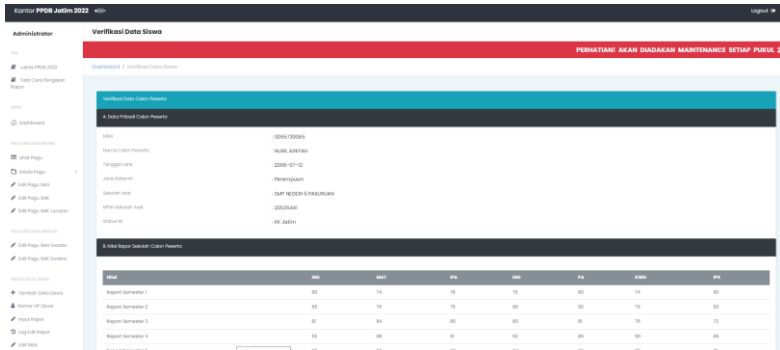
Kantor PPDB Jatim 2022

Logout

Administrator

Verifikasi Data Siswa

PERHATIAN! AKAN DIADAKAN MAINTENANCE SETIAP PUKUL 2

Juknis PPDB 2022

Tata Cara Pengisian Rapor

Dashboard

Dashboard / Verifikasi Data Siswa

Verifikasi Data Calon Peserta

A. Data Pribadi Calon Peserta

| | |
|---|---|
| NISN | : 0065730065 |
| Nama Calon Peserta | : NURIL AINIYAH |
| Tanggal Lahir | : 2006-07-12 |
| Jenis Kelamin | : Perempuan |
| Sekolah Asal | : SMP NEGERI 8 PASURUAN |
| NPSN Sekolah Asal | : 20526441 |
| Status KK | : KK Jatim |

Lihat Pagu

Setata Pagu

Edit Pagu SMA

Edit Pagu SMK

Edit Pagu SMK Jurusan

Edit Pagu Seb Swasta

Edit Pagu SMK Swasta

B. Nilai Rapor Sekolah Calon Peserta

Tambah Data Siswa

Nomor HP Siswa

Input Rapor

Log Edit Rapor

Edit NISN

| Mapel | IND | MAT | IPA | ING | PA | SWN | IPS |
|---|---|---|---|---|---|---|---|
| Rapor Semester 1 | 80 | 74 | 76 | 75 | 80 | 74 | 80 |
| Rapor Semester 2 | 80 | 75 | 79 | 80 | 80 | 75 | 83 |
| Rapor Semester 3 | 81 | 84 | 80 | 80 | 81 | 75 | 72 |
| Rapor Semester 4 | 93 | 88 | 91 | 92 | 80 | 90 | 86 |